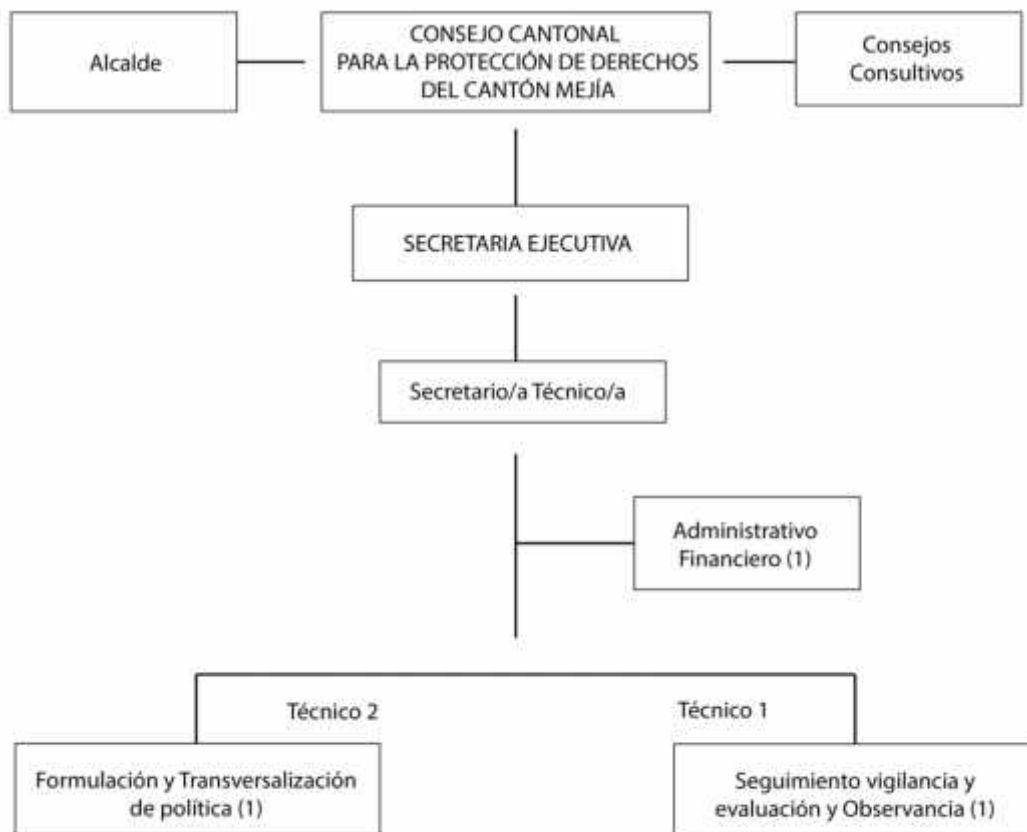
Alcalde

CONSEJO CANTONAL PARA LA PROTECCIÓN DE DERECHOS DEL CANTÓN MEJÍA

Consejos Consultivos

SECRETARIA EJECUTIVA

Secretario/a Técnico/a

Administrativo Financiero (1)

Técnico 2

Técnico 1

Formulación y Transversalización de política (1)

Seguimiento vigilancia y evaluación y Observancia (1)